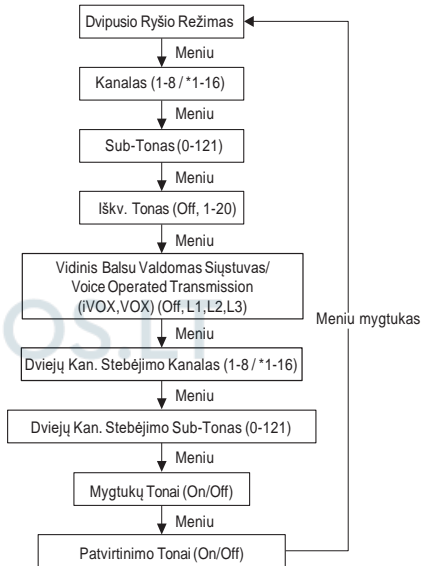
Dvipusio Ryšio Režimas

Meniu

Kanalas (1-8 / *1-16)

Meniu

Sub-Tonas (0-121)

Meniu

Iškv. Tonas (Off, 1-20)

Meniu

Vidinis Balsu Valdomas Siųstuvas/ Voice Operated Transmission (iVOX, VOX) (Off, L1, L2, L3)

Meniu

Dviejų Kan. Stebėjimo Kanalas (1-8 / *1-16)

Meniu

Dviejų Kan. Stebėjimo Sub-Tonas (0-121)

Meniu

Mygtukų Tonai (On/Off)

Meniu

Patvirtinimo Tonai (On/Off)

Meniu mygtukas

OS.LT